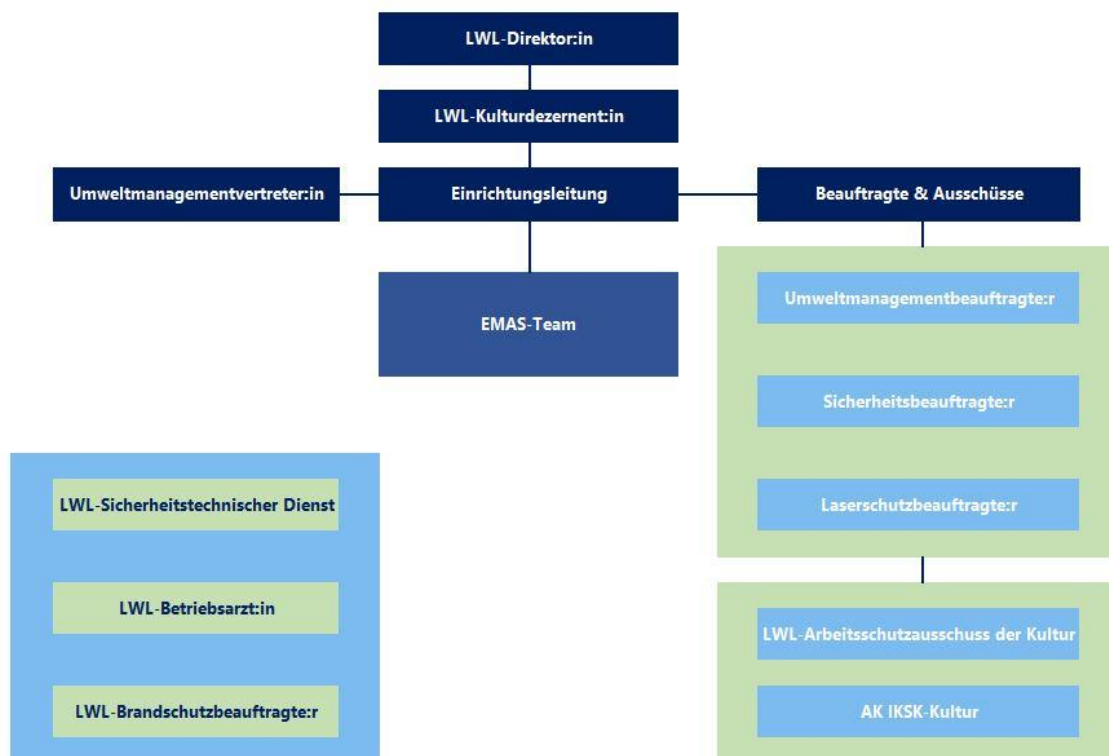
LWL-Direktor:in

LWL-Kulturdezernent:in

Umweltmanagementvertreter:in

Einrichtungsleitung

Beauftragte & Ausschüsse

EMAS-Team

Umweltmanagementbeauftragte:r

Sicherheitsbeauftragte:r

Laserschutzbeauftragte:r

LWL-Sicherheitstechnischer Dienst

LWL-Betriebsarzt:in

LWL-Brandschutzbeauftragte:r

LWL-Arbeitsschutzausschuss der Kultur

AK IKSK-Kultur